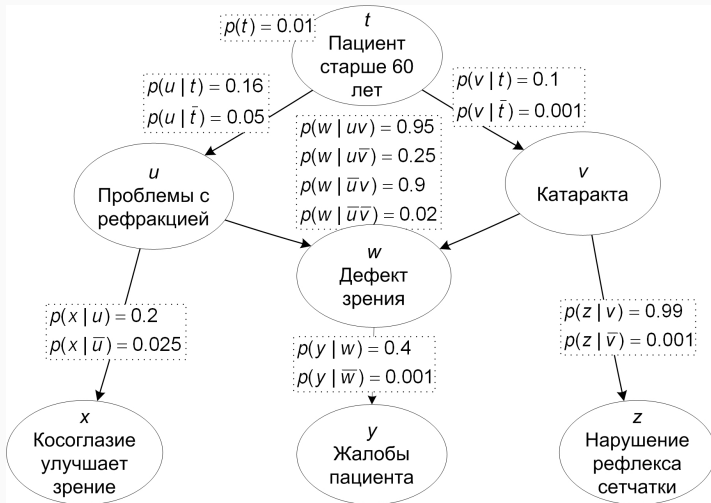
$p(t) = 0.01$

$t$
Пациент старше 60 лет

$p(u \mid t) = 0.16$
$p(u \mid \bar{t}) = 0.05$

$p(v \mid t) = 0.1$
$p(v \mid \bar{t}) = 0.001$

$p(w \mid uv) = 0.95$
$p(w \mid u\bar{v}) = 0.25$
$p(w \mid \bar{u}v) = 0.9$
$p(w \mid \bar{u}\bar{v}) = 0.02$

$u$
Проблемы с рефракцией

$v$
Катаракта

$w$
Дефект зрения

$p(x \mid u) = 0.2$
$p(x \mid \bar{u}) = 0.025$

$p(y \mid w) = 0.4$
$p(y \mid \bar{w}) = 0.001$

$p(z \mid v) = 0.99$
$p(z \mid \bar{v}) = 0.001$

$x$
Косоглазие улучшает зрение

$y$
Жалобы пациента

$z$
Нарушение рефлекса сетчатки